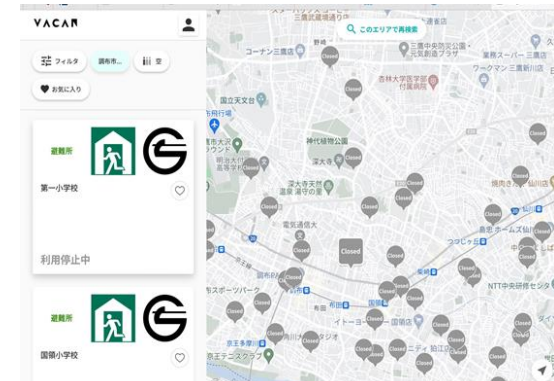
VACAN

フィルタ
調布市...
空
お気に入り

避難所
第一小学校
利用停止中

避難所
国領小学校

このエリアで再検索
三鷹武蔵境通り
コーナン三鷹店
三鷹中央防災公園
業務スーパー三鷹
ワークマン三鷹新川店
杏林大学医学部付属病院
国立天文台
神代植物公園
深大寺
深大寺天然温泉湯守の里
電気通信大
調布市役所
スポーツパーク
京王多摩川
京王テニスクラブ
イトーヨーカドー国領店
つつじヶ丘
仙川
NTT中央研修センタ
狛江
Closed
Closed
Closed
Closed
Closed
Closed
Closed
Closed
Closed
Closed
Closed
Closed
Closed
Closed
Closed
Closed
Closed
Closed
Closed
Closed